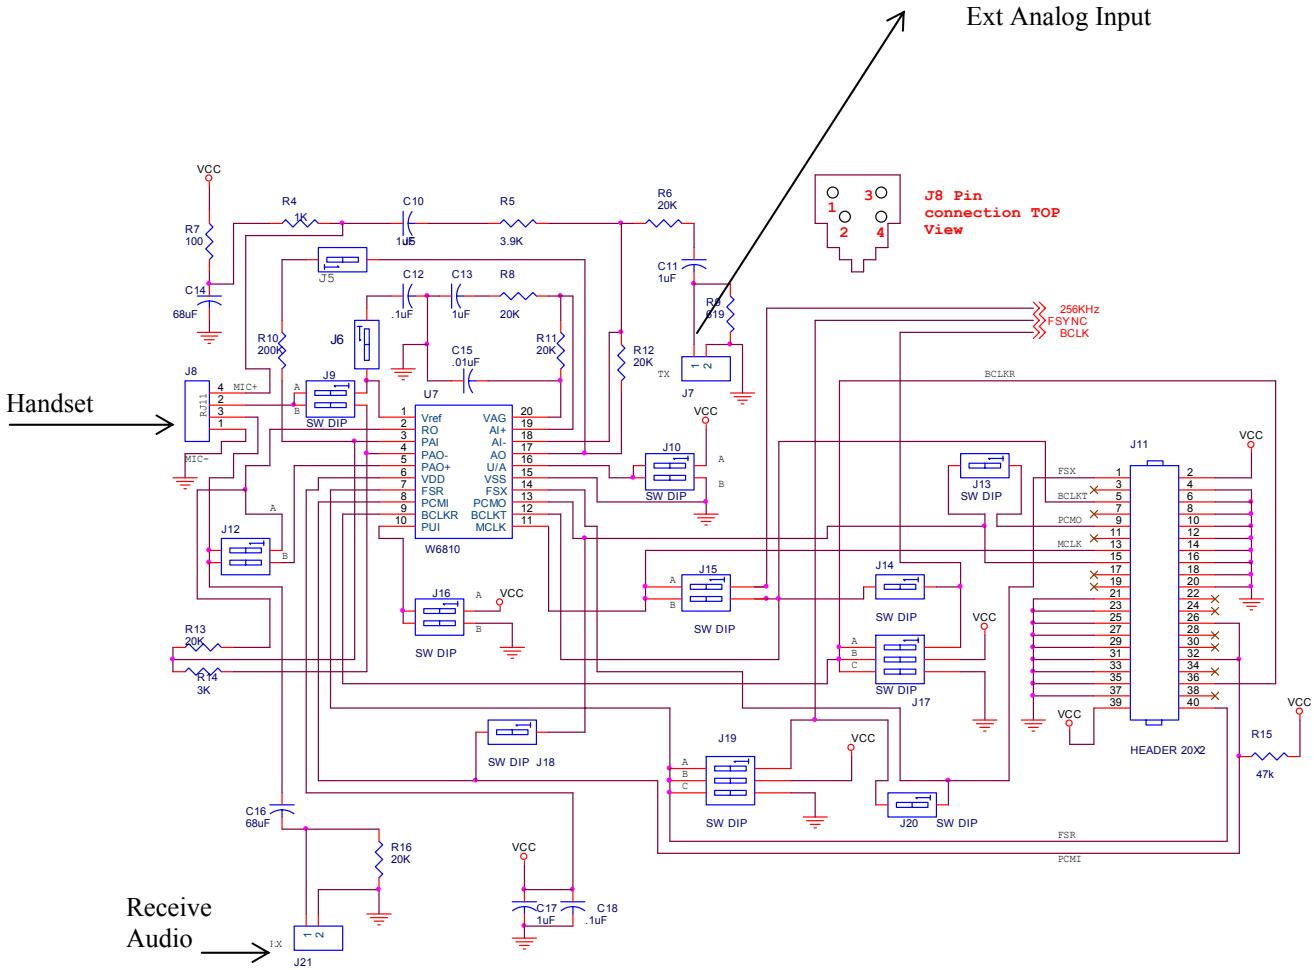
Ext Analog Input

VCC
R7
100
C14
68uF
R4
1K
C10
1uF
R5
3.9K
R6
20K
C11
1uF
R9
619
J5
C12
.1uF
C13
1uF
R8
20K
J6
R10
200K
C15
.01uF
R11
20K
R12
20K
TX
1 2
J7
J8 Pin
connection TOP
View
3
1
2
4
256KHz
FSYNC
BCLK
BCLKR
Handset
J8
RJ11
MIC+
4
2
3
1
MIC-
A
B
J9
SW DIP
U7
1 Vref
2 RO
3 PAI
4 PAO-
5 PAO+
6 VDD
7 FSR
8 PCMI
9 BCLKR
10 PUI
VAG 20
AI+ 19
AI- 18
AO 17
U/A 16
VSS 15
FSX 14
PCMO 13
BCLKT 12
MCLK 11
W6810
VCC
J10
A
B
SW DIP
J13
SW DIP
J11
VCC
FSX
BCLKT
PCMO
MCLK
1
3
5
7
9
11
13
15
17
19
21
23
25
27
29
31
33
35
37
39
2
4
6
8
10
12
14
16
18
20
22
24
26
28
30
32
34
36
38
40
HEADER 20X2
A
J12
B
J16
A
VCC
B
SW DIP
J15
A
B
SW DIP
J14
SW DIP
VCC
A
B
C
SW DIP
J17
R13
20K
R14
3K
VCC
R15
47k
VCC
SW DIP J18
J19
A
B
C
SW DIP
VCC
J20 SW DIP
FSR
PCMI
C16
68uF
R16
20K
VCC
C17
1uF
C18
.1uF
Receive
Audio
RX
1 2
J21